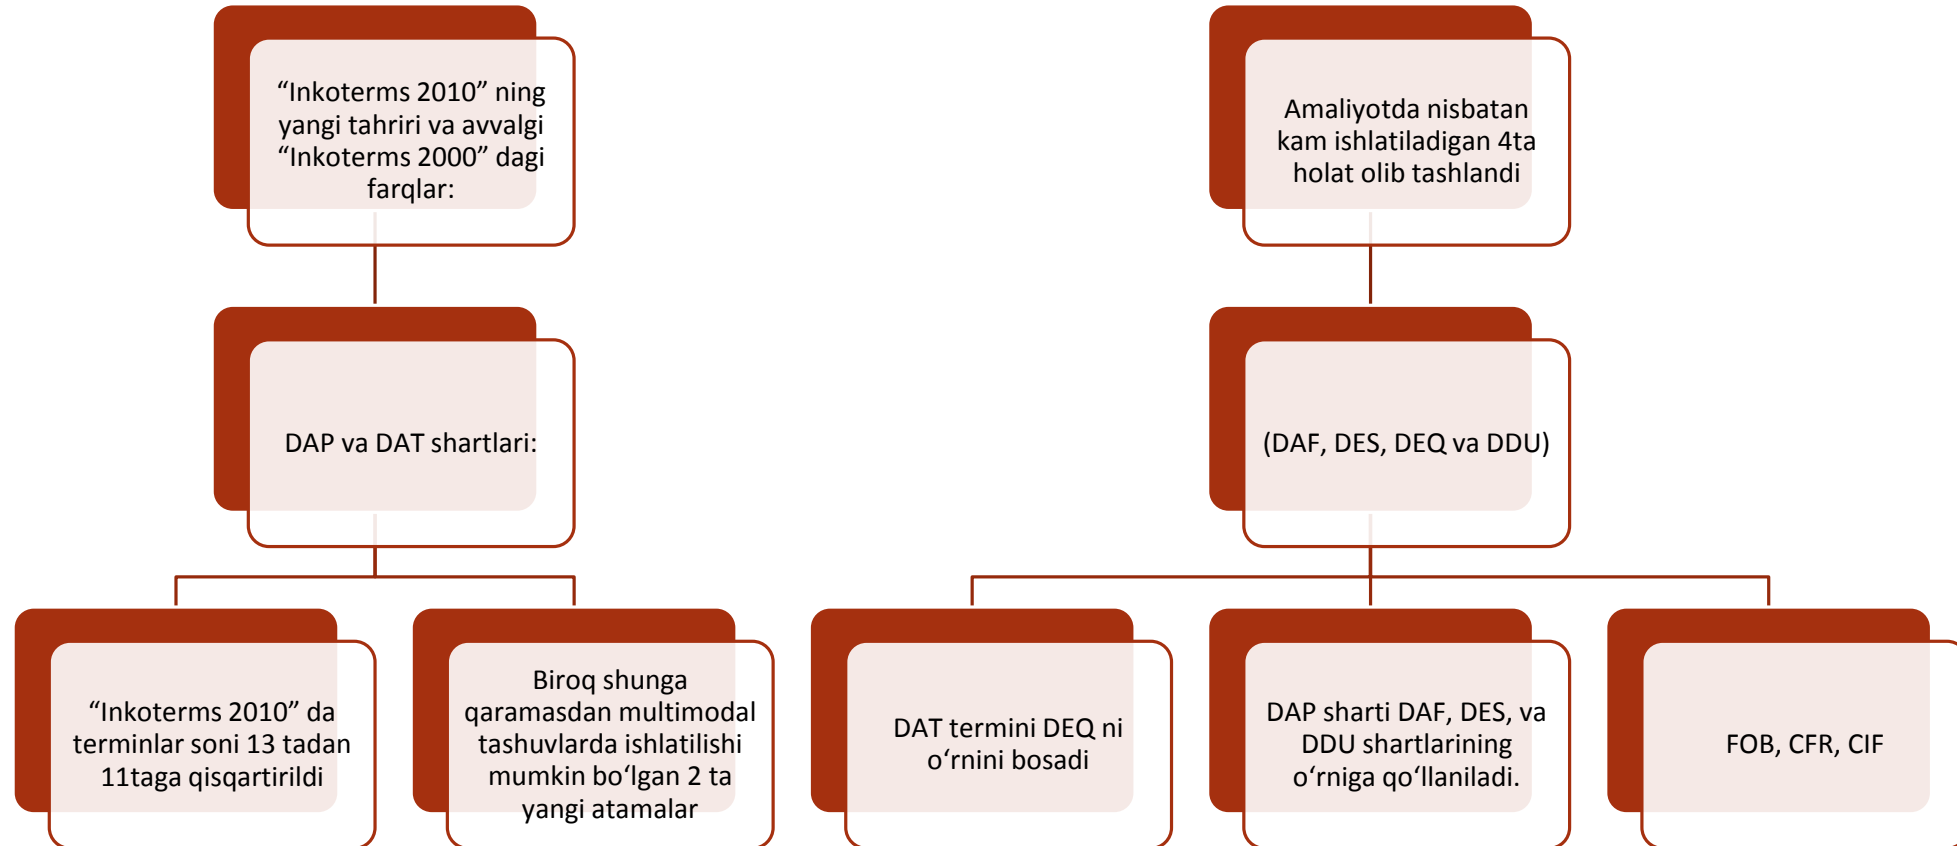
“Inkoterms 2010” ning yangi tahriri va avvalgi “Inkoterms 2000” dagi farqlar:

DAP va DAT shartlari:

“Inkoterms 2010” da terminlar soni 13 tadan 11taga qisqartirildi

Biroq shunga qaramasdan multimodal tashuvlarda ishlatilishi mumkin bo‘lgan 2 ta yangi atamalar

Amaliyotda nisbatan kam ishlatiladigan 4ta holat olib tashlandi

(DAF, DES, DEQ va DDU)

DAT termini DEQ ni o‘rnini bosadi

DAP sharti DAF, DES, va DDU shartlarining o‘rniga qo‘llaniladi.

FOB, CFR, CIF